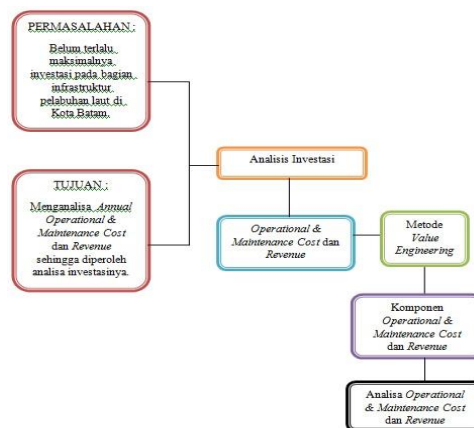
PERMASALAHAN :

Belum terlalu maksimalnya investasi pada bagian infrastruktur pelabuhan laut di Kota Batam.

TUJUAN :

Menganalisa Annual Operational & Maintenance Cost dan Revenue sehingga diperoleh analisa investasinya.

Analisis Investasi

Operational & Maintenance Cost dan Revenue

Metode Value Engineering

Komponen Operational & Maintenance Cost dan Revenue

Analisa Operational & Maintenance Cost dan Revenue